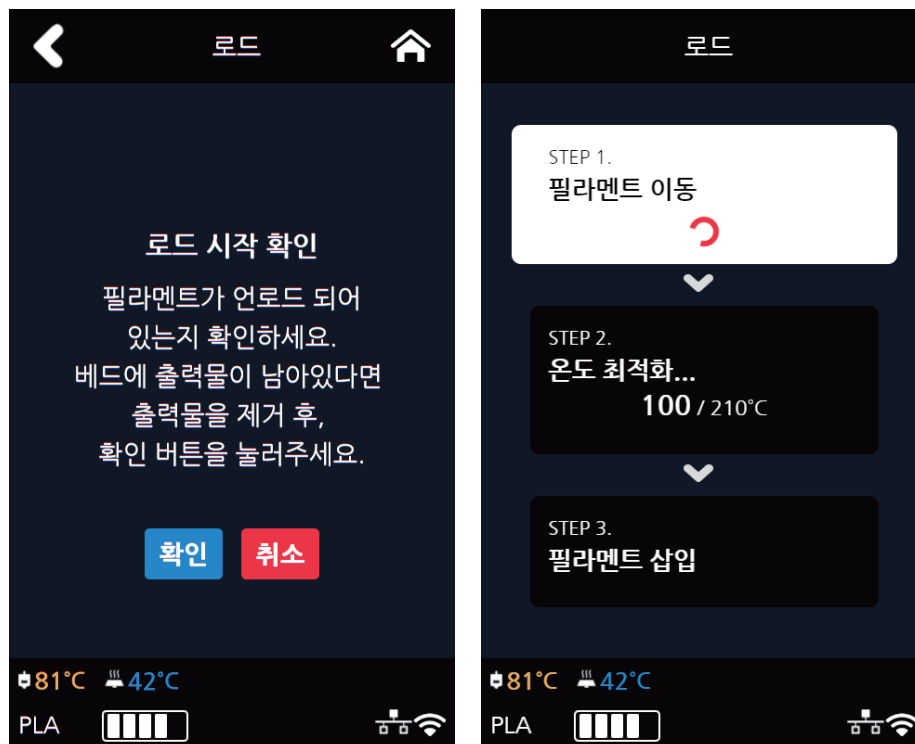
로드

로드 시작 확인

필라멘트가 언로드 되어 있는지 확인하세요. 베드에 출력물이 남아있다면 출력물을 제거 후, 확인 버튼을 눌러주세요.

확인 취소

81°C 42°C

PLA

로드

STEP 1.
필라멘트 이동

STEP 2.
온도 최적화...
100 / 210°C

STEP 3.
필라멘트 삽입

81°C 42°C

PLA